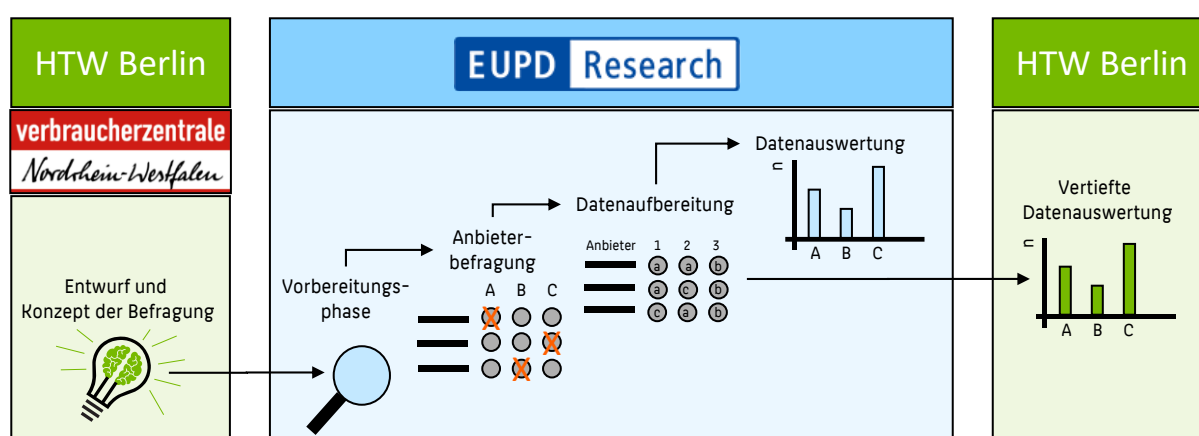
HTW Berlin

verbraucherzentrale

Nordrhein-Westfalen

Entwurf und Konzept der Befragung

EUPD Research

Vorbereitungsphase

Anbieterbefragung

A B C

Datenaufbereitung

Anbieter 1 2 3

a a b

a c b

c a b

Datenauswertung

n

A B C

HTW Berlin

Vertiefte Datenauswertung

n

A B C